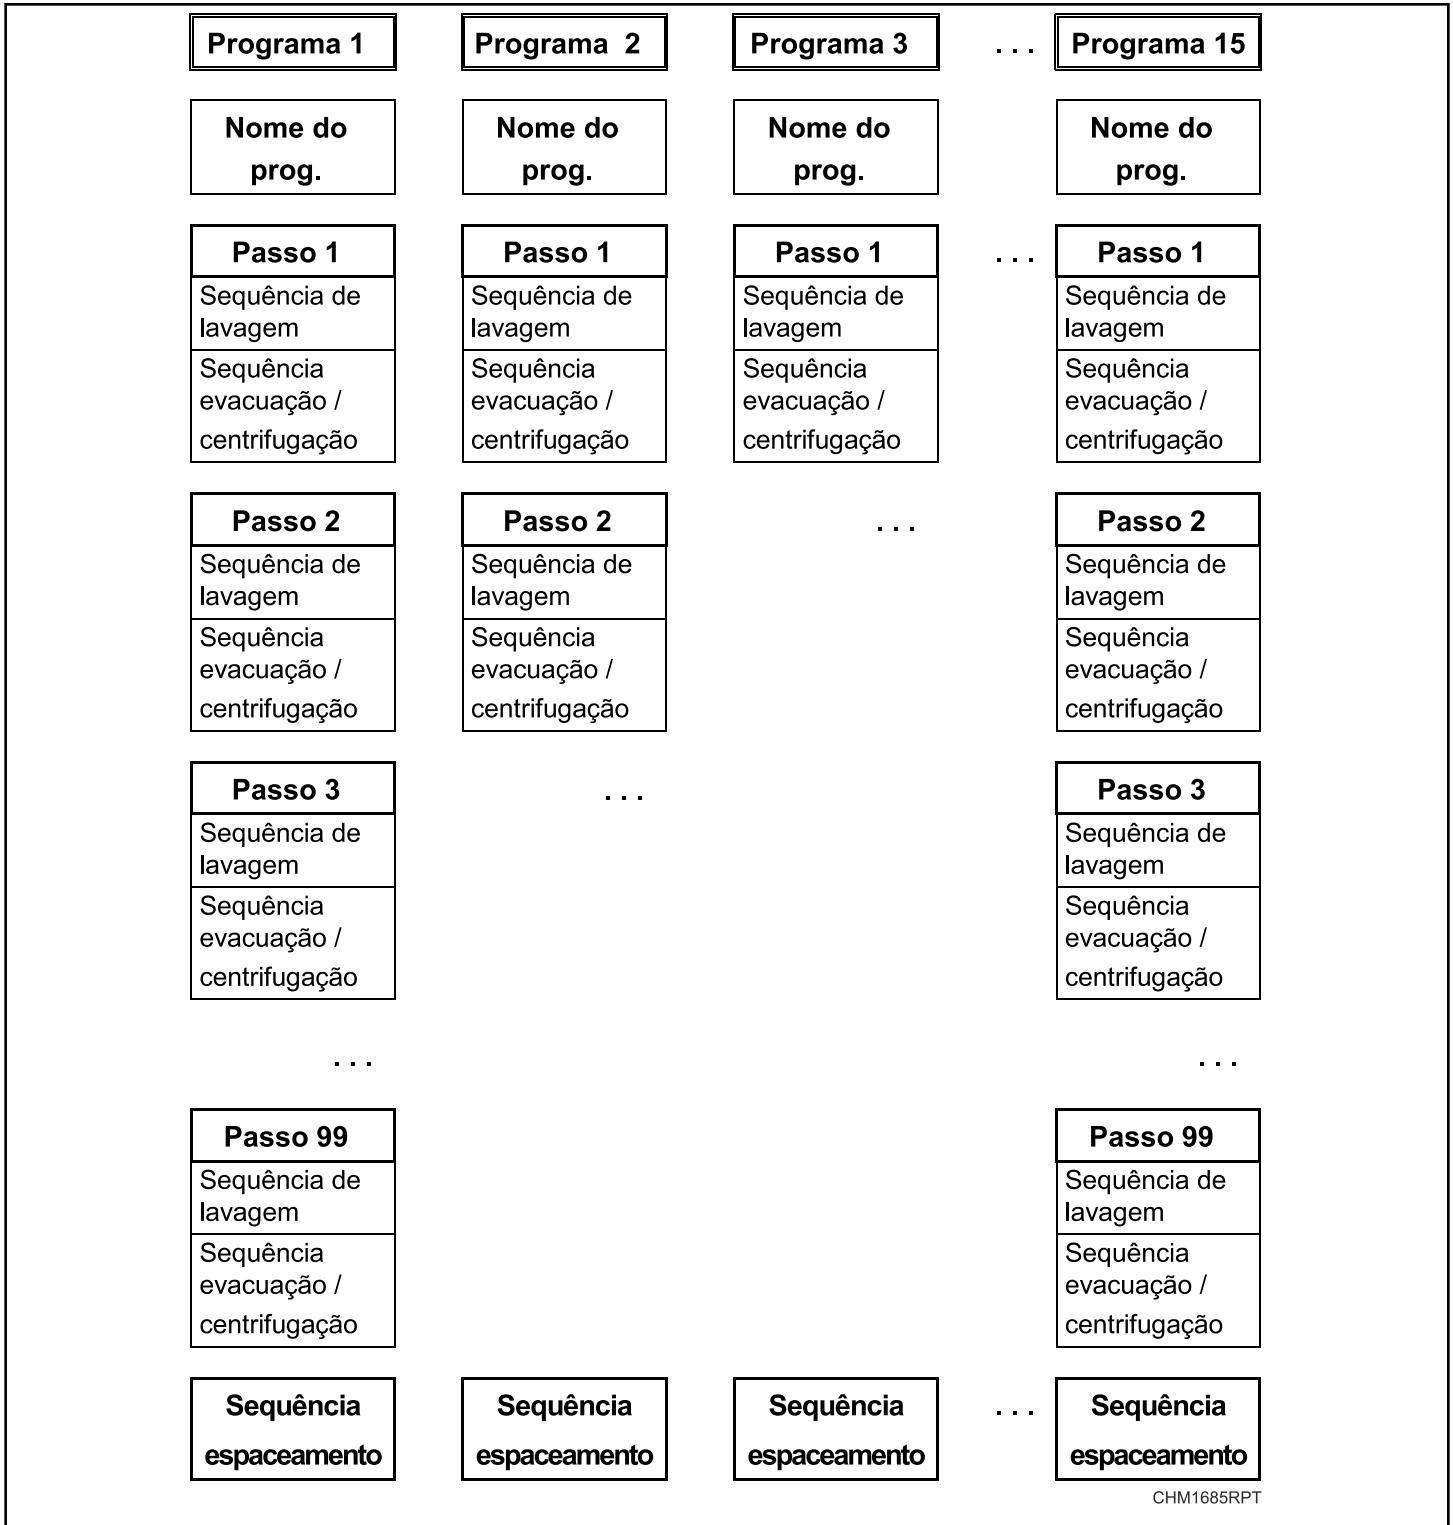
Programa 1

Programa 2

Programa 3

...

Programa 15

Nome do prog.

Nome do prog.

Nome do prog.

Nome do prog.

Passo 1
Sequência de lavagem
Sequência evacuação / centrifugação

Passo 1
Sequência de lavagem
Sequência evacuação / centrifugação

Passo 1
Sequência de lavagem
Sequência evacuação / centrifugação

...

Passo 1
Sequência de lavagem
Sequência evacuação / centrifugação

Passo 2
Sequência de lavagem
Sequência evacuação / centrifugação

Passo 2
Sequência de lavagem
Sequência evacuação / centrifugação

...

Passo 2
Sequência de lavagem
Sequência evacuação / centrifugação

Passo 3
Sequência de lavagem
Sequência evacuação / centrifugação

...

Passo 3
Sequência de lavagem
Sequência evacuação / centrifugação

...

...

Passo 99
Sequência de lavagem
Sequência evacuação / centrifugação

Passo 99
Sequência de lavagem
Sequência evacuação / centrifugação

Sequência espaceamento

Sequência espaceamento

Sequência espaceamento

...

Sequência espaceamento

CHM1685RPT